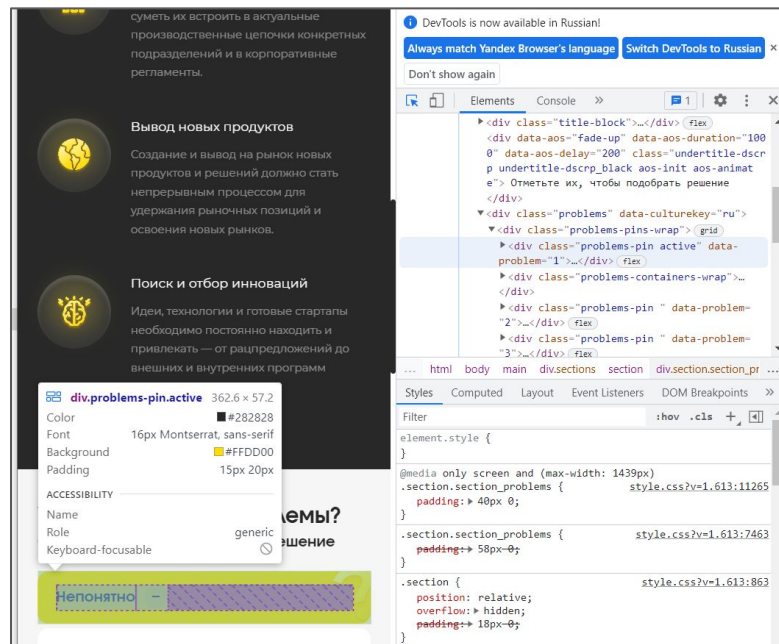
суметь их встроить в актуальные производственные цепочки конкретных подразделений и в корпоративные регламенты.

Вывод новых продуктов

Создание и вывод на рынок новых продуктов и решений должно стать непрерывным процессом для удержания рыночных позиций и освоения новых рынков.

Поиск и отбор инноваций

Идеи, технологии и готовые стартапы необходимо постоянно находить и привлекать — от рацпредложений до внешних и внутренних программ

div.problems-pin.active 362.6 × 57.2
Color #282828
Font 16px Montserrat, sans-serif
Background #FFDD00
Padding 15px 20px
ACCESSIBILITY
Name
Role generic
Keyboard-focusable

лемы?
ешение

Непонятно —

DevTools is now available in Russian!
Always match Yandex Browser's language
Switch DevTools to Russian
Don't show again

Elements Console » 1

▸<div class="title-block">…</div> flex
<div data-aos="fade-up" data-aos-duration="1000" data-aos-delay="200" class="undertitle-dscrp undertitle-dscrp_black aos-init aos-animate"> Отметьте их, чтобы подобрать решение
</div>
▾<div class="problems" data-culturekey="ru">
▾<div class="problems-pins-wrap"> grid
▸<div class="problems-pin active" data-problem="1">…</div> flex
▸<div class="problems-containers-wrap">…
</div>
▸<div class="problems-pin " data-problem="2">…</div> flex
▸<div class="problems-pin " data-problem="3">…</div> flex

... html body main div.sections section div.section.section_pr

Styles Computed Layout Event Listeners DOM Breakpoints »
Filter :hov .cls +
element.style {
}
@media only screen and (max-width: 1439px)
.section.section_problems { style.css?v=1.613:11265
padding: ▸ 40px 0;
}
.section.section_problems { style.css?v=1.613:7463
padding: ▸ 58px 0;
}
.section { style.css?v=1.613:863
position: relative;
overflow: ▸ hidden;
padding: ▸ 18px 0;
}